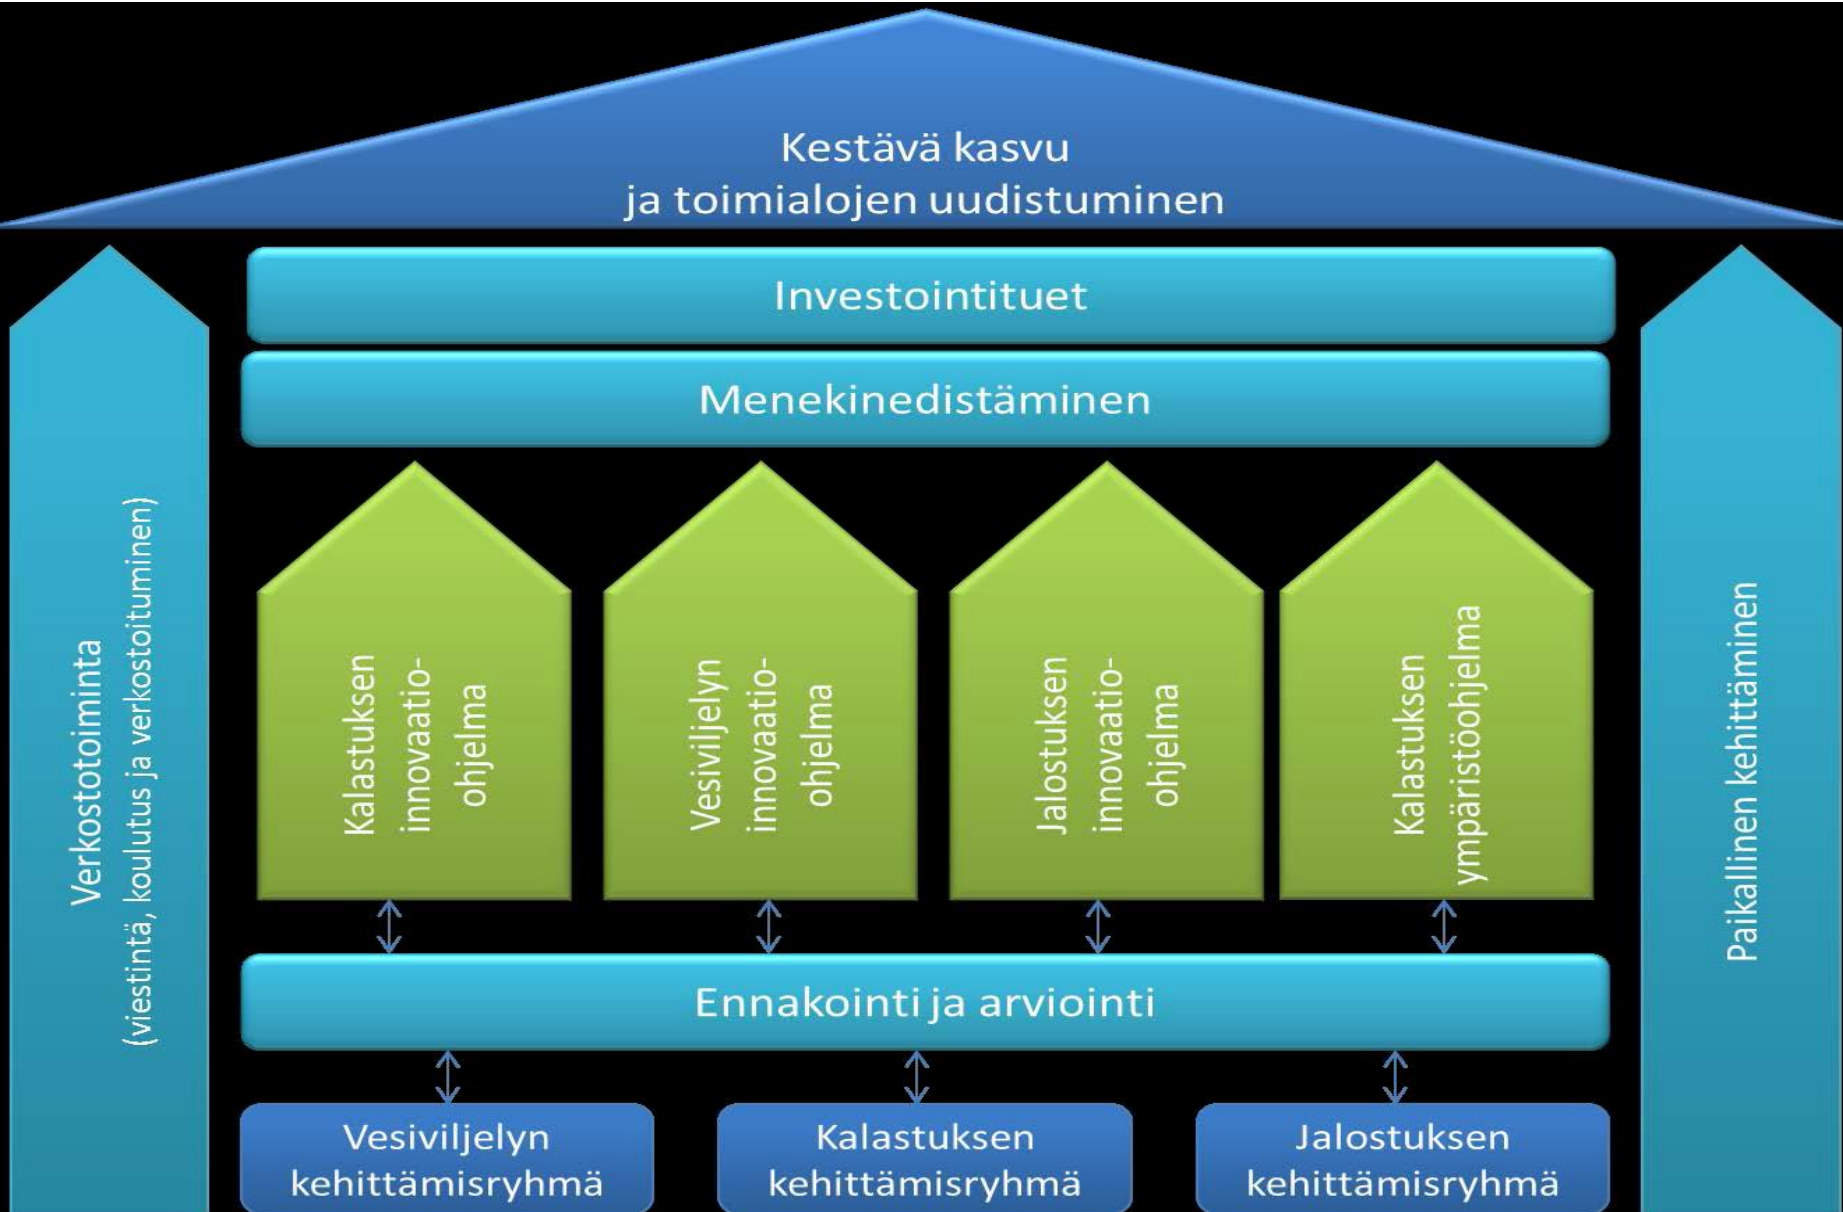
Kestävä kasvu ja toimialojen uudistuminen

Verkostotoiminta (viestintä, koulutus ja verkostoituminen)

Investointituet

Menekinedistäminen

Kalastuksen innovaatio-ohjelma

Vesiviljelyn innovaatio-ohjelma

Jalostuksen innovaatio-ohjelma

Kalastuksen ympäristöohjelma

Paikallinen kehittäminen

Ennakointi ja arviointi

Vesiviljelyn kehittämisryhmä

Kalastuksen kehittämisryhmä

Jalostuksen kehittämisryhmä